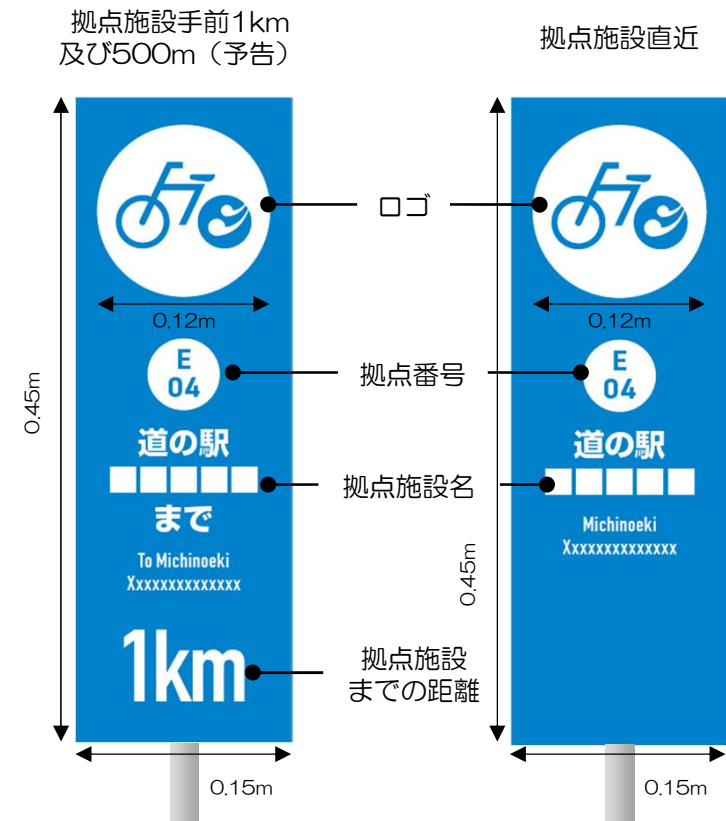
拠点施設手前1km
及び500m（予告）

拠点施設直近

0.45m

0.12m

E
04

道の駅
■■■■■
まで

To Michinoeki
Xxxxxxxxxxxxxx

1km

0.15m

ロゴ

拠点番号

拠点施設名

拠点施設
までの距離

0.12m

E
04

道の駅
■■■■■

Michinoeki
Xxxxxxxxxxxxxx

0.45m

0.15m